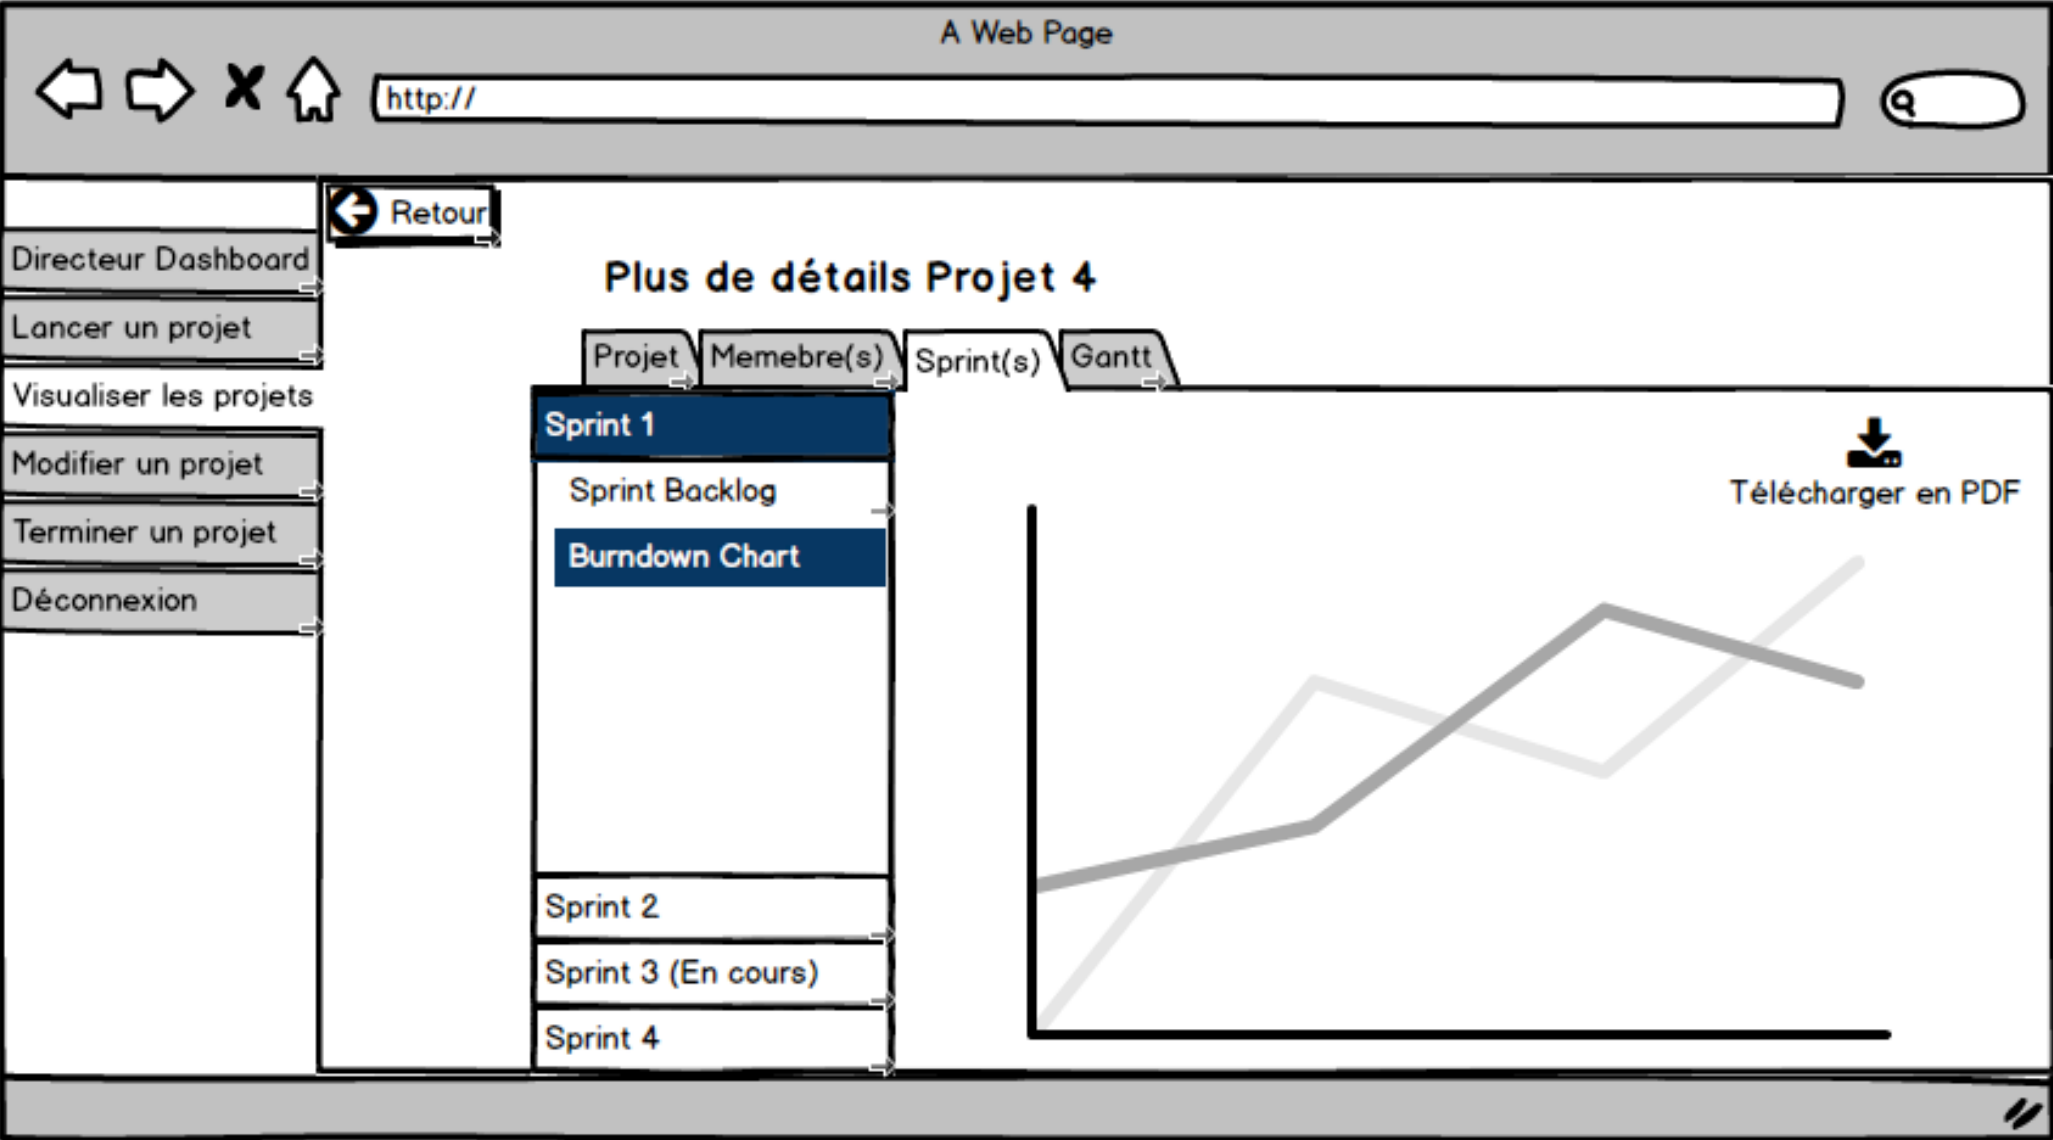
A Web Page

http://

Directeur Dashboard
Lancer un projet
Visualiser les projets
Modifier un projet
Terminer un projet
Déconnexion

Retour

Plus de détails Projet 4

Projet
Memebre(s)
Sprint(s)
Gantt

Sprint 1
Sprint Backlog
Burndown Chart
Sprint 2
Sprint 3 (En cours)
Sprint 4

Télécharger en PDF